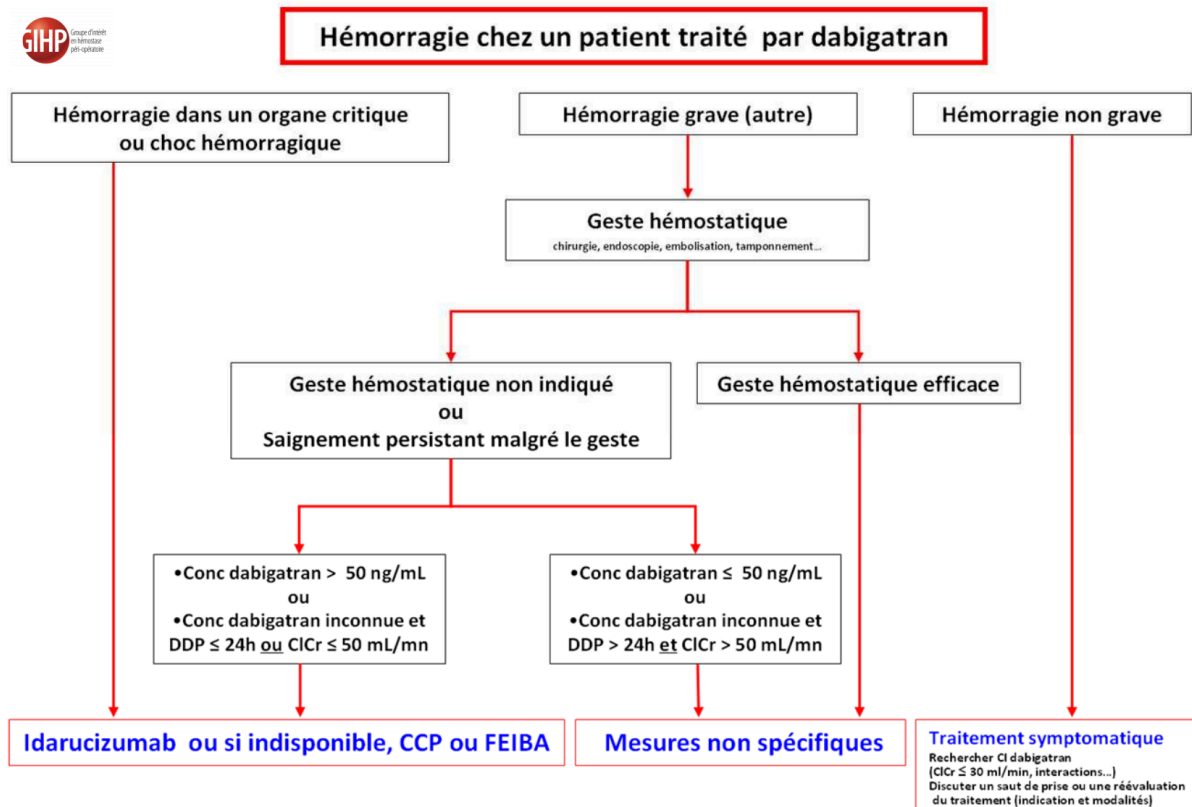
GIHP Groupe d'intérêt en hémostase péri-opératoire

Hémorragie chez un patient traité par dabigatran

Hémorragie dans un organe critique ou choc hémorragique

Hémorragie grave (autre)

Hémorragie non grave

Geste hémostatique
chirurgie, endoscopie, embolisation, tamponnement…

Geste hémostatique non indiqué
ou
Saignement persistant malgré le geste

Geste hémostatique efficace

•Conc dabigatran > 50 ng/mL
ou
•Conc dabigatran inconnue et DDP ≤ 24h ou ClCr ≤ 50 mL/mn

•Conc dabigatran ≤ 50 ng/mL
ou
•Conc dabigatran inconnue et DDP > 24h et ClCr > 50 mL/mn

Idarucizumab ou si indisponible, CCP ou FEIBA

Mesures non spécifiques

Traitement symptomatique
Rechercher CI dabigatran
(ClCr ≤ 30 ml/min, interactions…)
Discuter un saut de prise ou une réévaluation du traitement (indication et modalités)